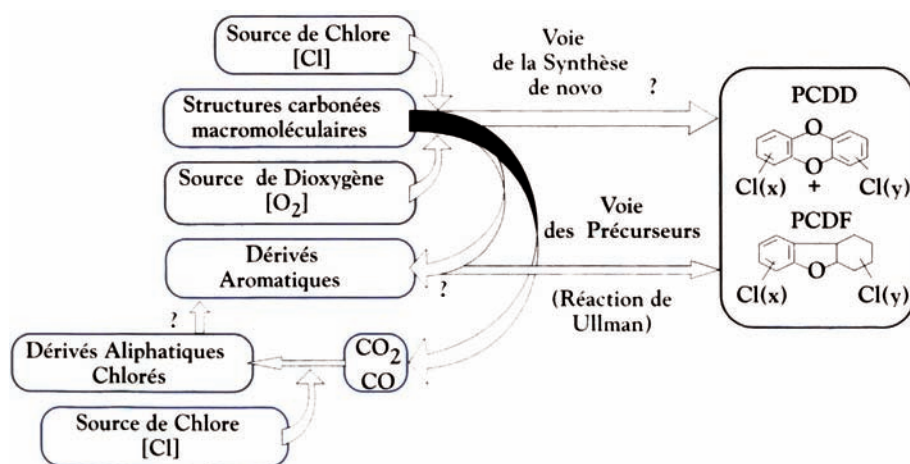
Source de Chlore
[Cl]

Structures carbonées macromoléculaires

Source de Dioxygène
[$O_2$]

Dérivés Aromatiques

Dérivés Aliphatiques Chlorés

Source de Chlore
[Cl]

$CO_2$
CO

Voie
de la Synthèse
de novo ?

Voie
des Précurseurs

?

(Réaction de Ullman)

?

PCDD
O
O
Cl(x) + Cl(y)

PCDF
O
Cl(x) Cl(y)